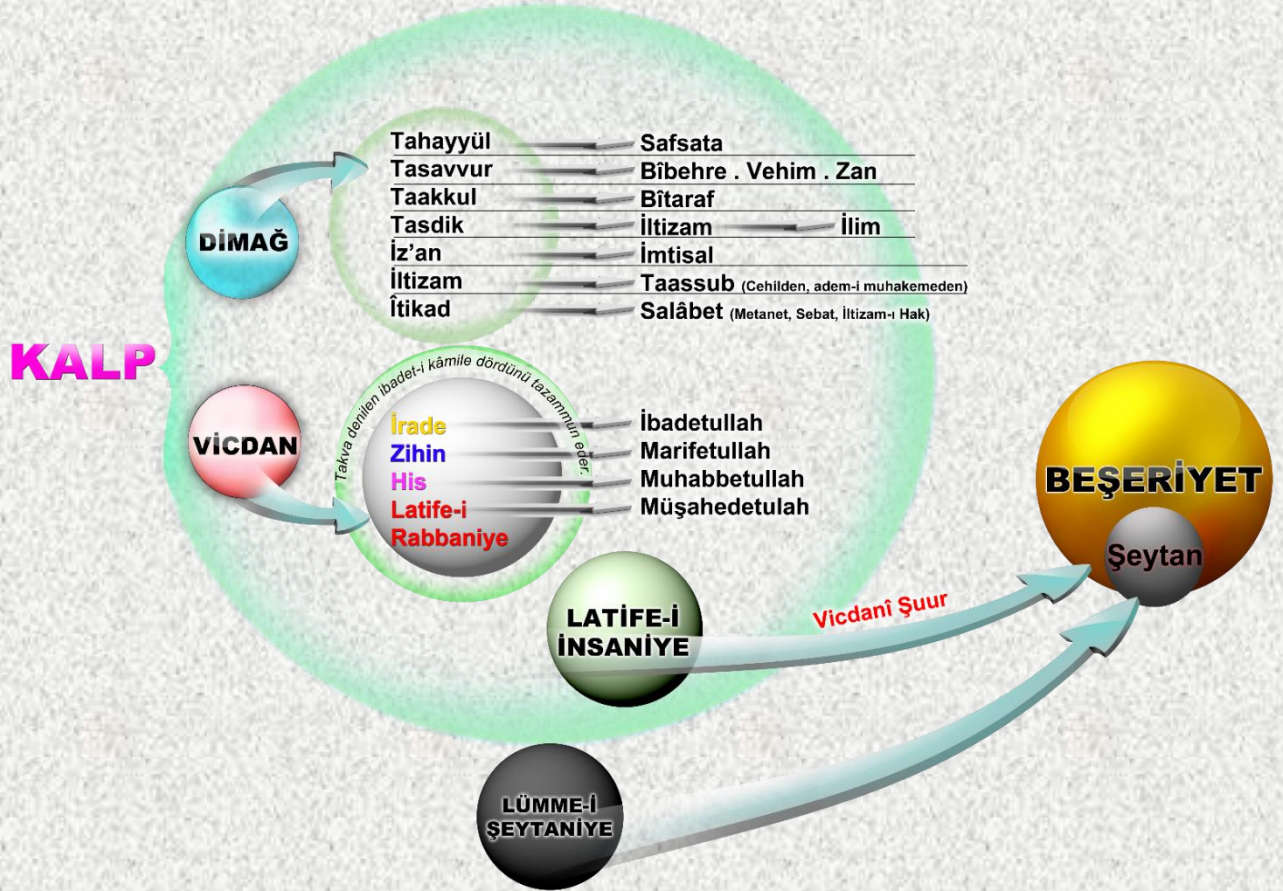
KALP

DİMAĞ

Tahayyül — Safsata
Tasavvur — Bîbehre . Vehim . Zan
Taakkul — Bîtaraf
Tasdik — İltizam — İlim
İz'an — İmtisal
İltizam — Taassub (Cehilden, adem-i muhakemeden)
İtikad — Salâbet (Metanet, Sebat, İltizam-ı Hak)

VİCDAN

Takva denilen ibadet-i kâmile dördünü tazammun eder.

İrade — İbadetullah
Zihin — Marifetullah
His — Muhabbetullah
Latife-i Rabbaniye — Müşahedetulah

LATİFE-İ İNSANİYE

Vicdanî Şuur

BEŞERİYET

Şeytan

LÜMME-İ ŞEYTANİYE